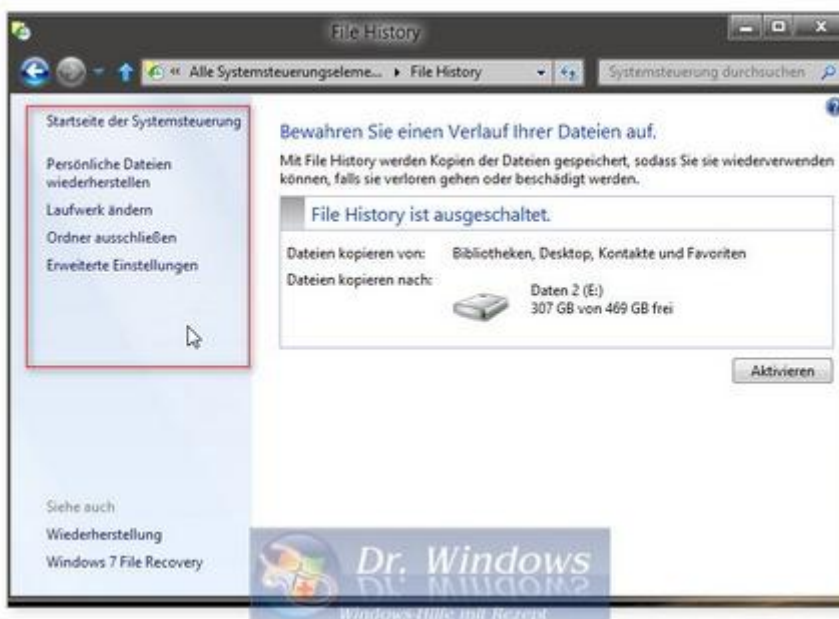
File History

« Alle Systemsteuerungseleme... ▸ File History

Systemsteuerung durchsuchen

Startseite der Systemsteuerung

Persönliche Dateien wiederherstellen

Laufwerk ändern

Ordner ausschließen

Erweiterte Einstellungen

Bewahren Sie einen Verlauf Ihrer Dateien auf.

Mit File History werden Kopien der Dateien gespeichert, sodass Sie sie wiederverwenden können, falls sie verloren gehen oder beschädigt werden.

File History ist ausgeschaltet.

Dateien kopieren von: Bibliotheken, Desktop, Kontakte und Favoriten

Dateien kopieren nach:

Daten 2 (E:)
307 GB von 469 GB frei

Aktivieren

Siehe auch

Wiederherstellung

Windows 7 File Recovery

Dr. Windows

Windows Hilfe mit Rezept